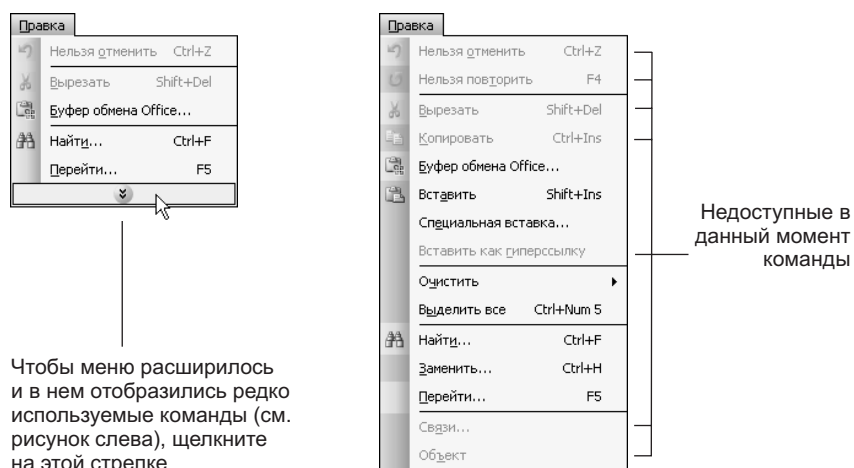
Правка

Нельзя отменить Ctrl+Z

Вырезать Shift+Del

Буфер обмена Office...

Найти... Ctrl+F

Перейти... F5

Чтобы меню расширилось и в нем отобразились редко используемые команды (см. рисунок слева), щелкните на этой стрелке

Правка

Нельзя отменить Ctrl+Z

Нельзя повторить F4

Вырезать Shift+Del

Копировать Ctrl+Ins

Буфер обмена Office...

Вставить Shift+Ins

Специальная вставка...

Вставить как гиперссылку

Очистить

Выделить все Ctrl+Num 5

Найти... Ctrl+F

Заменить... Ctrl+H

Перейти... F5

Связи...

Объект

Недоступные в данный момент команды